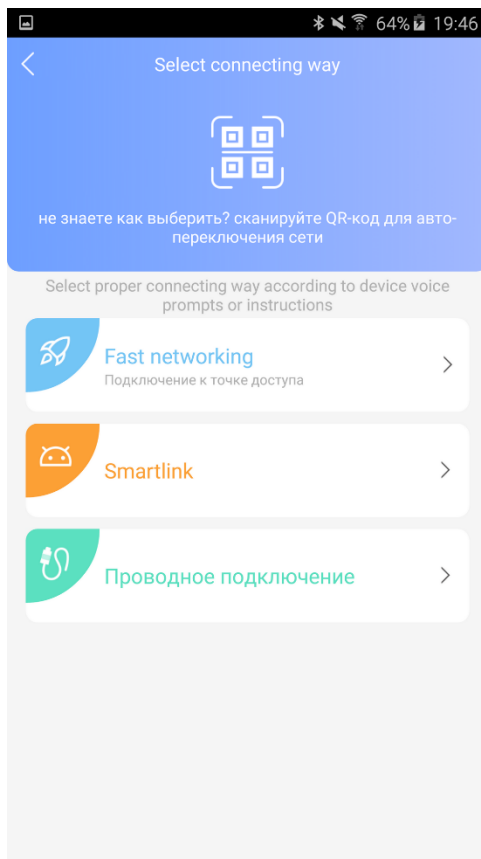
64% 19:46

Select connecting way

не знаете как выберить? сканируйте QR-код для авто-переключения сети

Select proper connecting way according to device voice prompts or instructions

Fast networking
Подключение к точке доступа

Smartlink

Проводное подключение